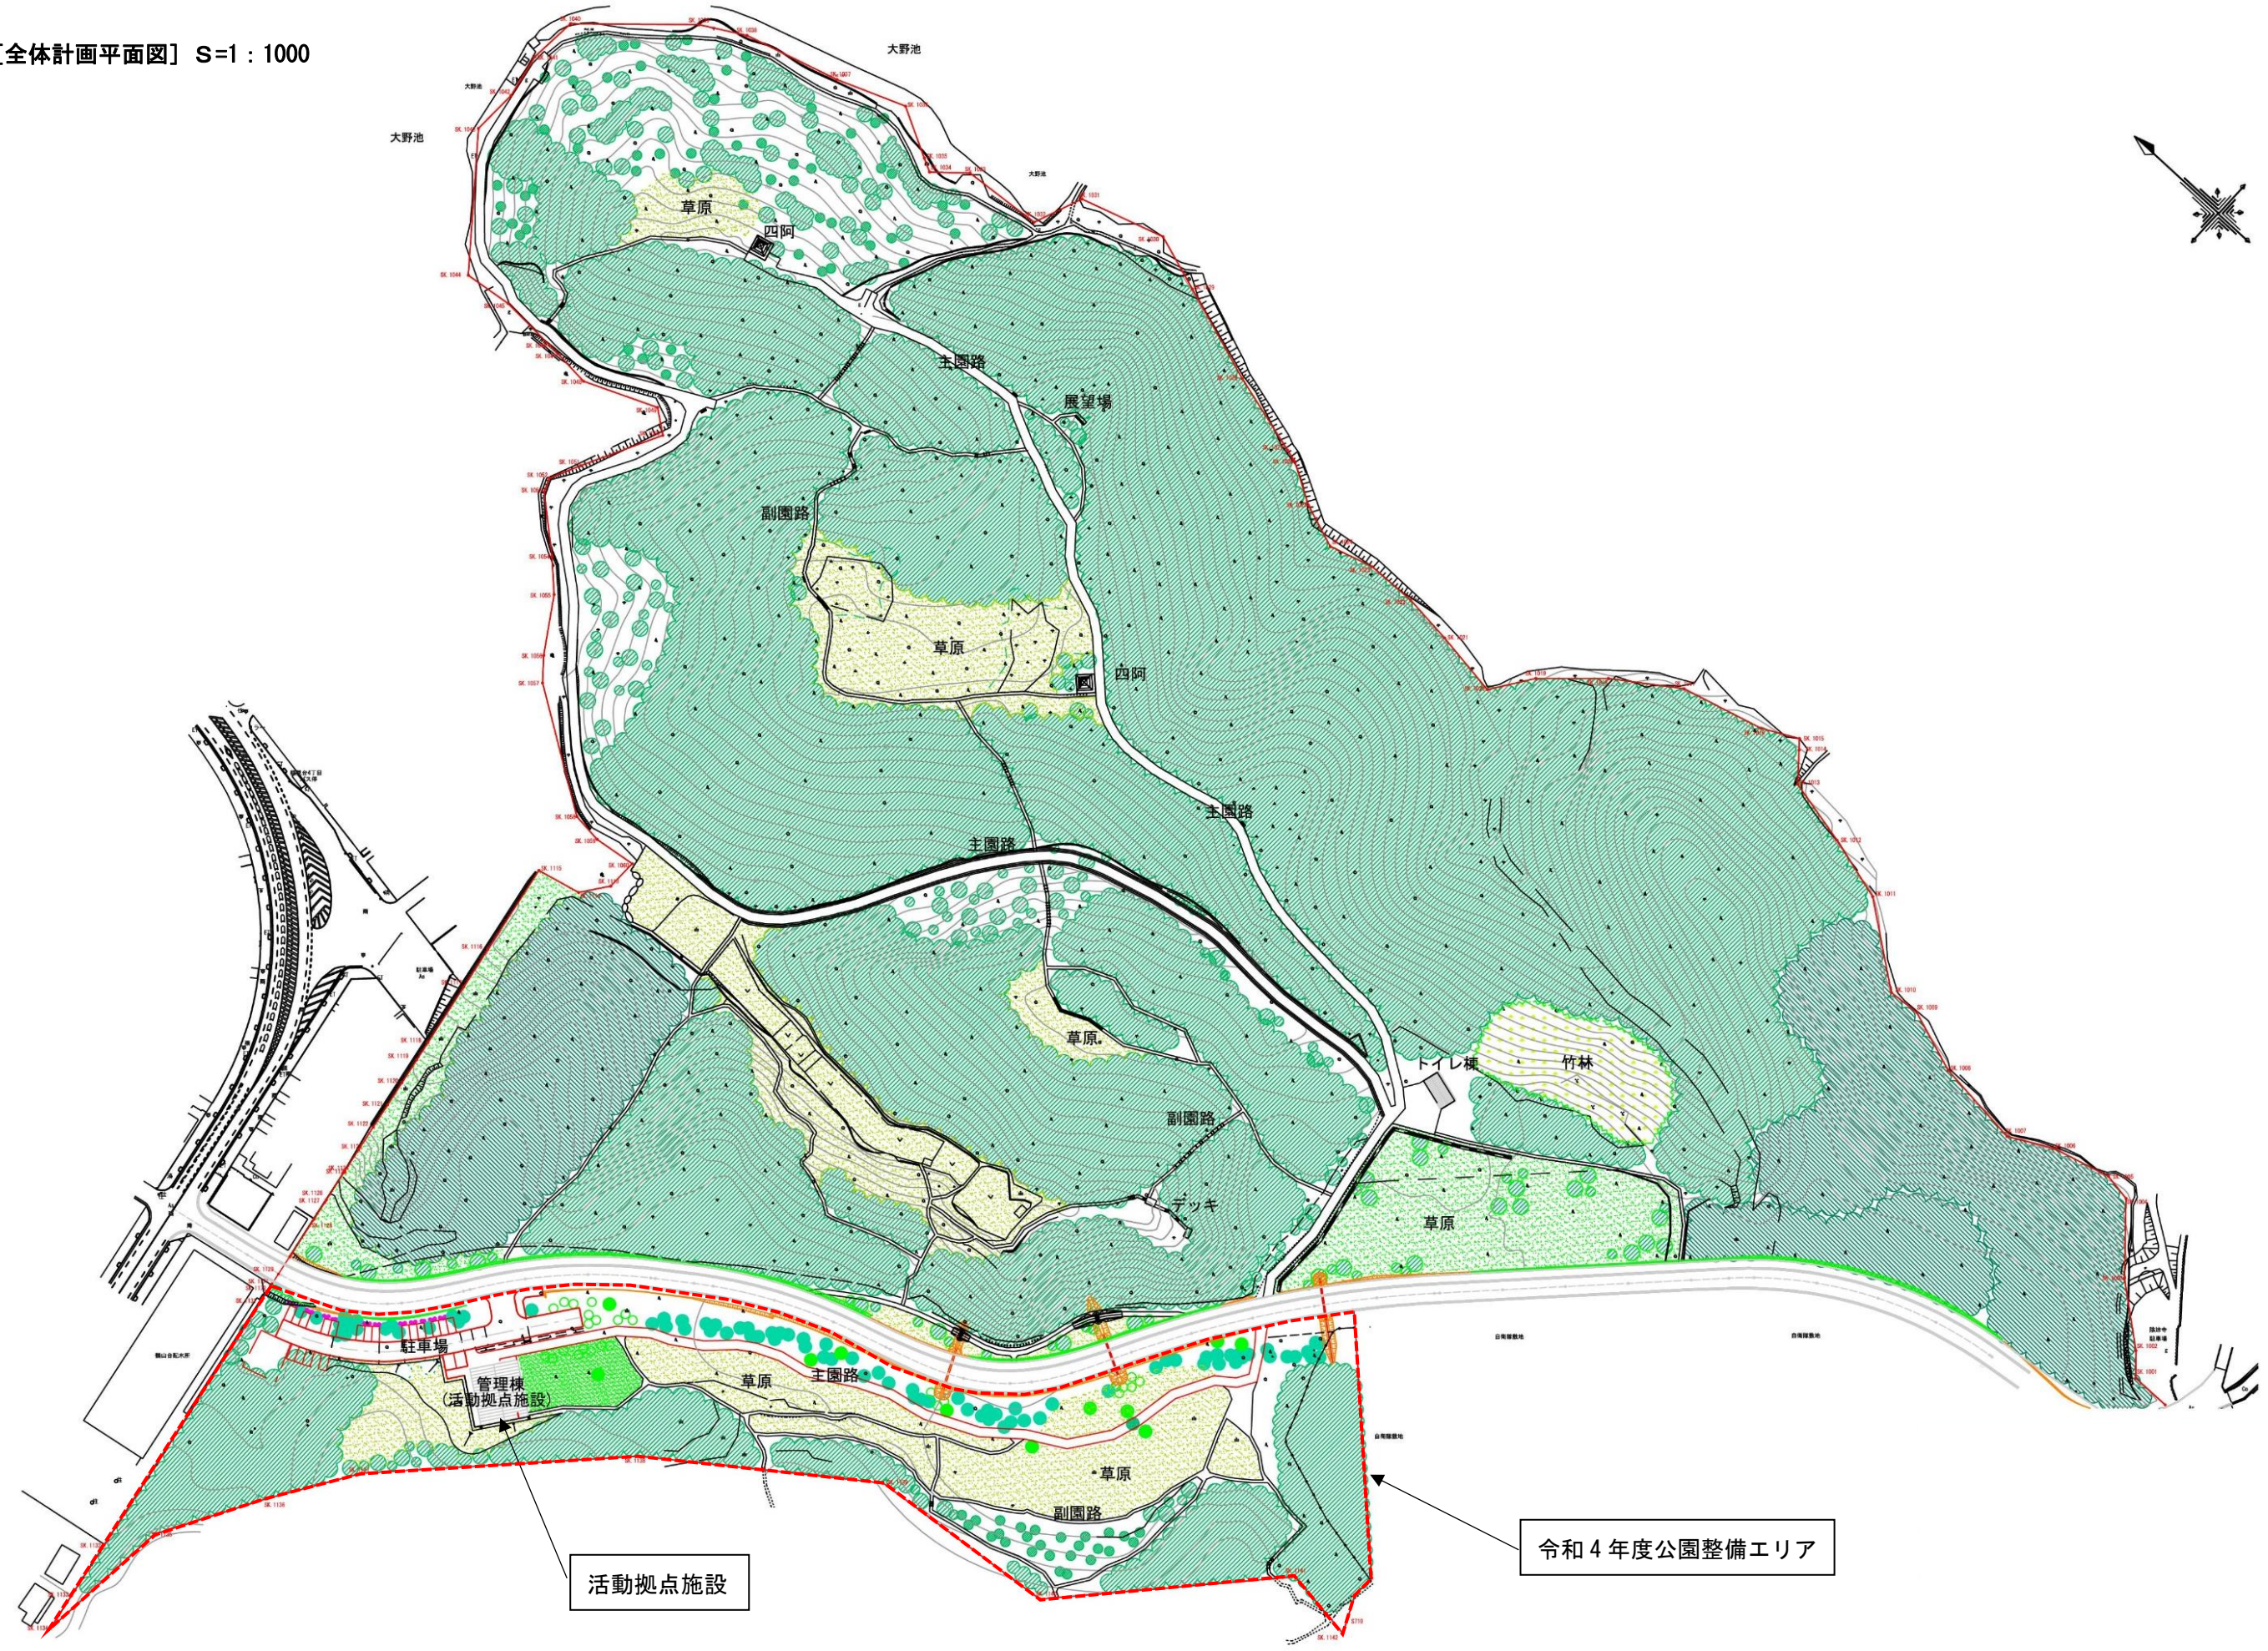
[全体計画平面図] S=1：1000

大野池

大野池

大野池

草原

四阿

主園路

展望場

副園路

草原

四阿

主園路

主園路

草原

副園路

トイレ棟

竹林

デッキ

草原

駐車場

管理棟
(活動拠点施設)

草原

主園路

草原

副園路

活動拠点施設

令和４年度公園整備エリア